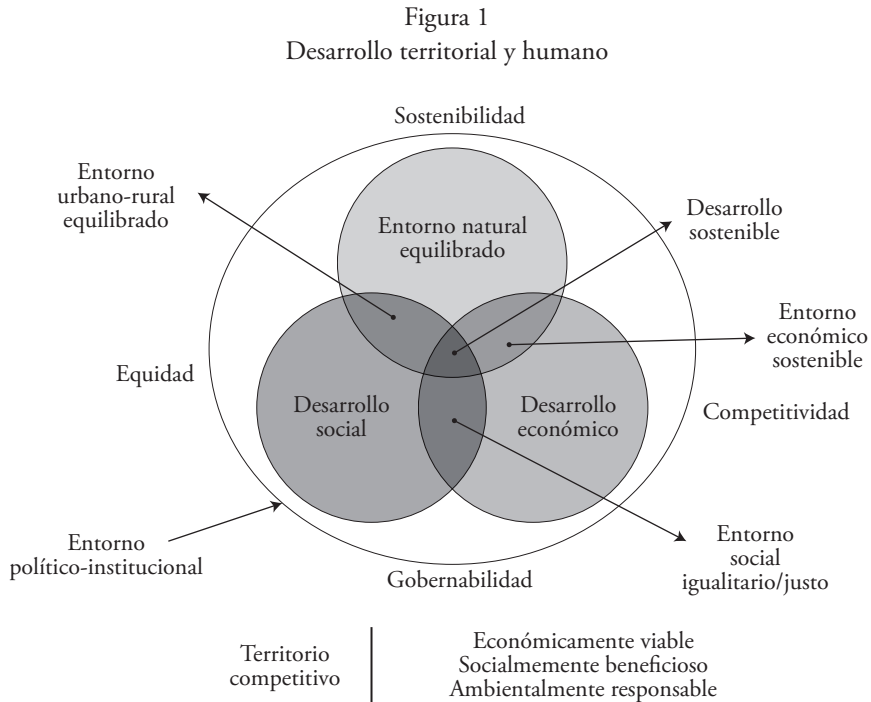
Figura 1
Desarrollo territorial y humano

Sostenibilidad

Entorno urbano-rural equilibrado

Entorno natural equilibrado

Desarrollo sostenible

Entorno económico sostenible

Equidad

Desarrollo social

Desarrollo económico

Competitividad

Entorno político-institucional

Gobernabilidad

Entorno social igualitario/justo

Territorio competitivo

Económicamente viable
Socialmemente beneficioso
Ambientalmente responsable